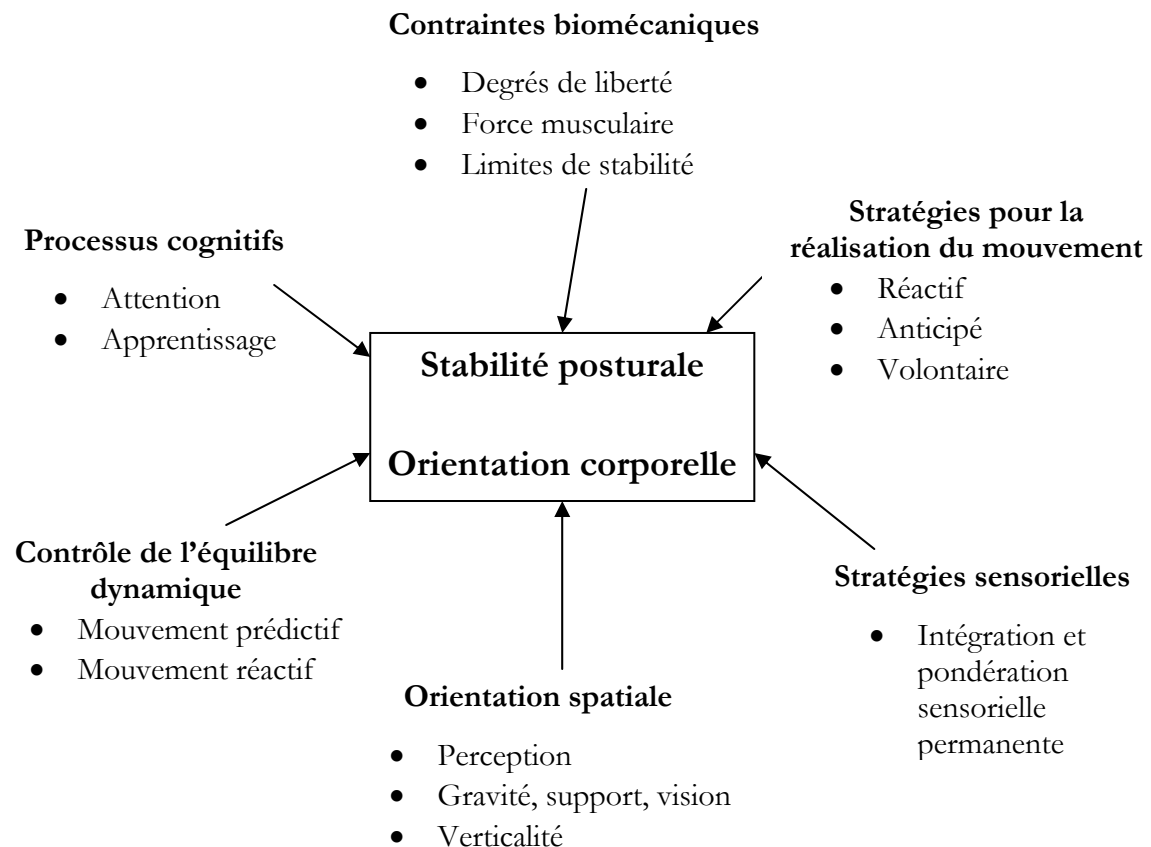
**Contraintes biomécaniques**

- Degrés de liberté
- Force musculaire
- Limites de stabilité

**Processus cognitifs**

- Attention
- Apprentissage

**Stratégies pour la réalisation du mouvement**

- Réactif
- Anticipé
- Volontaire

**Stabilité posturale**

**Orientation corporelle**

**Contrôle de l'équilibre dynamique**

- Mouvement prédictif
- Mouvement réactif

**Stratégies sensorielles**

- Intégration et pondération sensorielle permanente

**Orientation spatiale**

- Perception
- Gravité, support, vision
- Verticalité